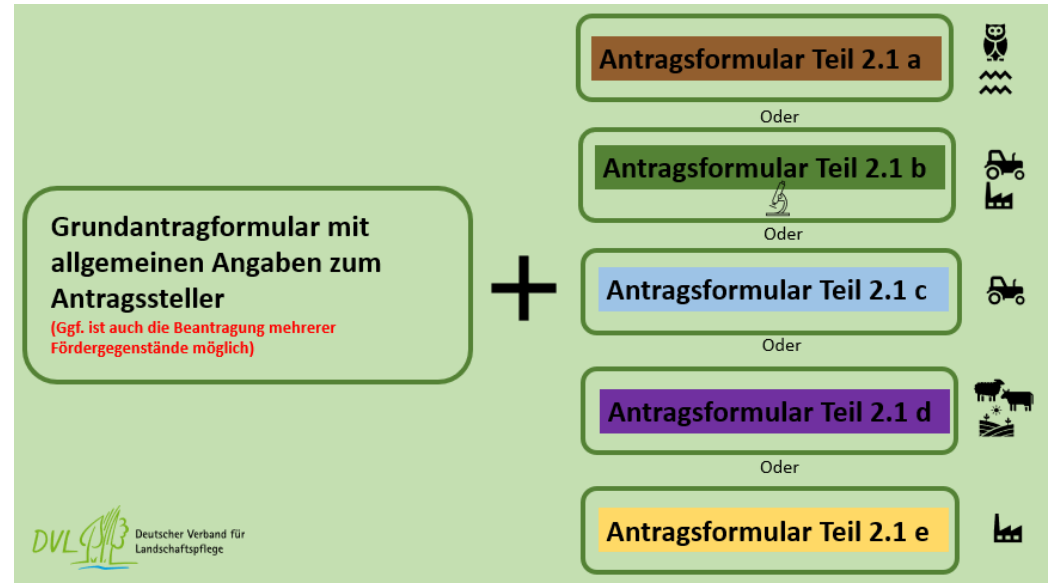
Grundantragformular mit allgemeinen Angaben zum Antragssteller
(Ggf. ist auch die Beantragung mehrerer Fördergegenstände möglich)

+

Antragsformular Teil 2.1 a

Oder

Antragsformular Teil 2.1 b

Oder

Antragsformular Teil 2.1 c

Oder

Antragsformular Teil 2.1 d

Oder

Antragsformular Teil 2.1 e

DVL Deutscher Verband für Landschaftspflege